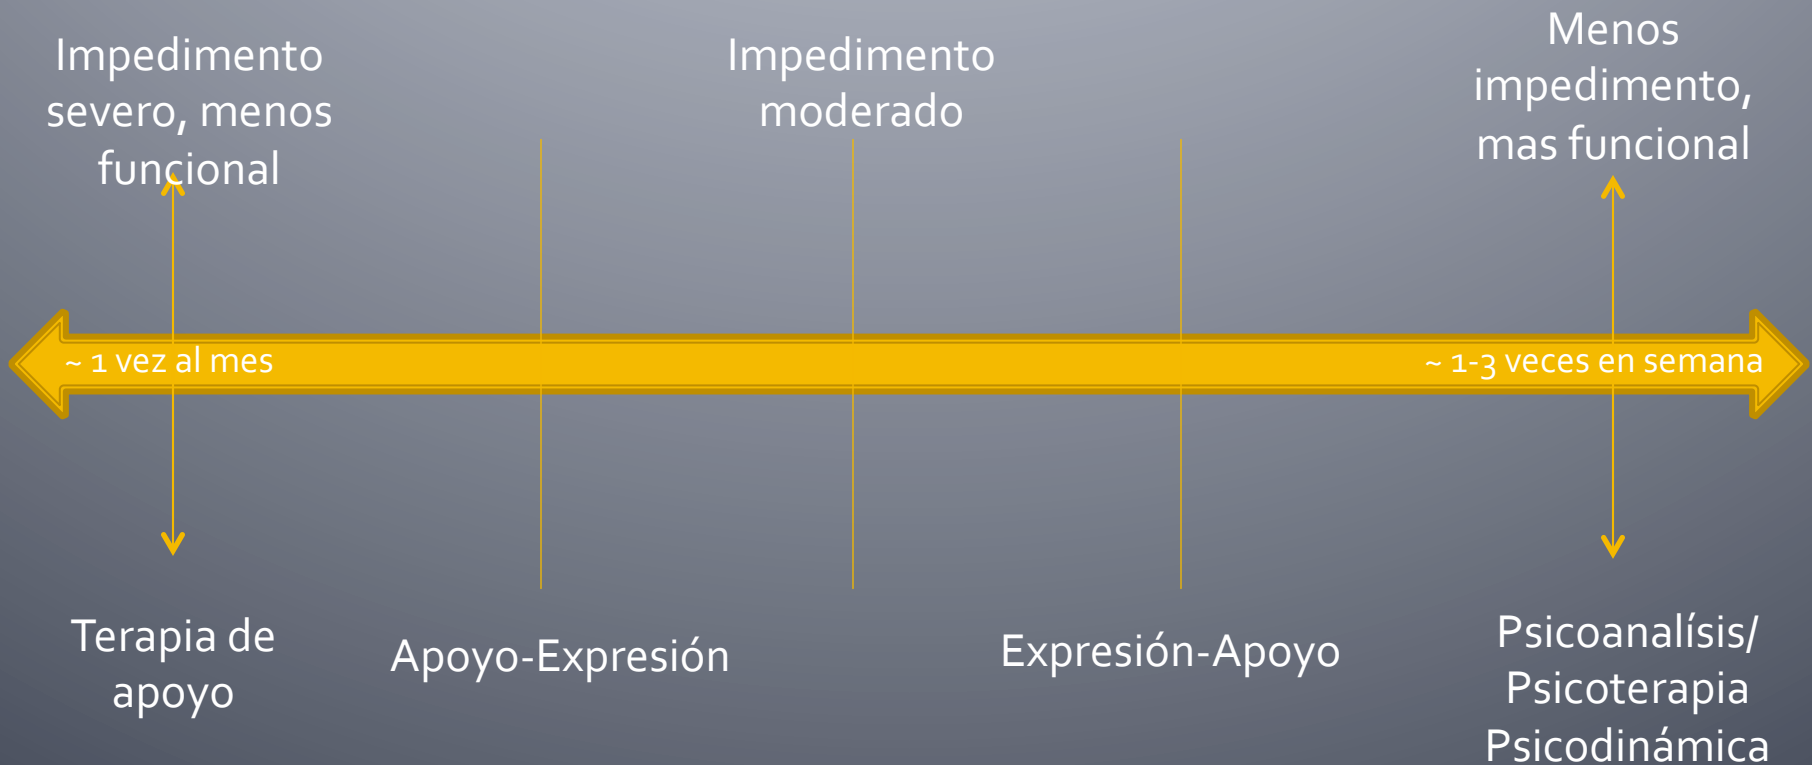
Impedimento severo, menos funcional

Impedimento moderado

Menos impedimento, mas funcional

~ 1 vez al mes

~ 1-3 veces en semana

Terapia de apoyo

Apoyo-Expresión

Expresión-Apoyo

Psicoanalísis/ Psicoterapia Psicodinámica